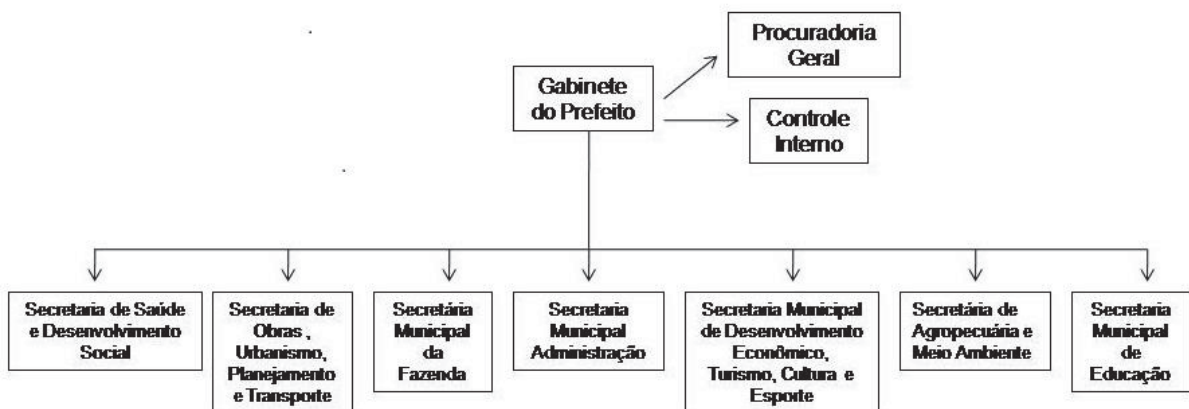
Gabinete do Prefeito

Procuradoria Geral

Controle Interno

Secretaria de Saúde e Desenvolvimento Social

Secretaria de Obras , Urbanismo, Planejamento e Transporte

Secretária Municipal da Fazenda

Secretaria Municipal Administração

Secretaria Municipal de Desenvolvimento Econômico, Turismo, Cultura e Esporte

Secretária de Agropecuária e Meio Ambiente

Secretaria Municipal de Educação